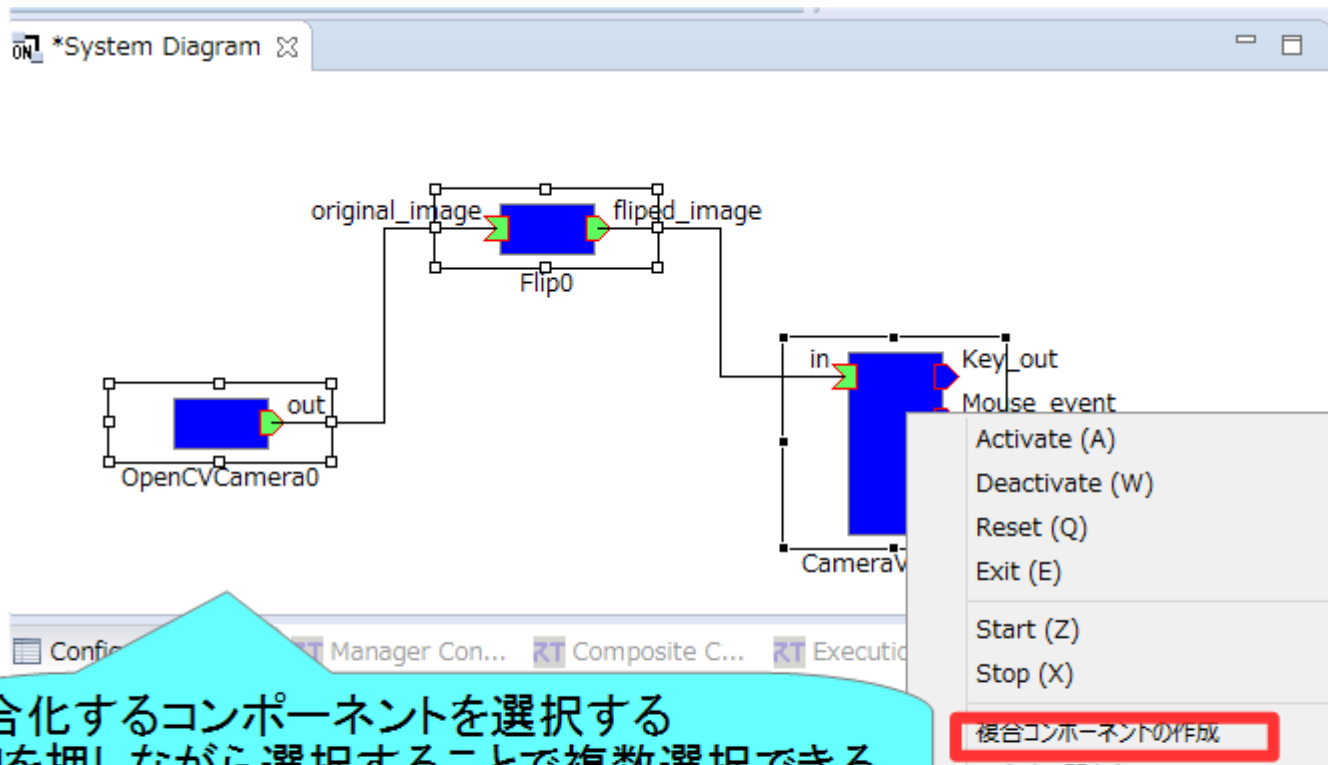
*System Diagram

original_image
fliped_image
Flip0
in
Key_out
Mouse_event
out
OpenCVCamera0
CameraV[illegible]

Confi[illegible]
Manager Con...
Composite C...
Executio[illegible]

Activate (A)
Deactivate (W)
Reset (Q)
Exit (E)
Start (Z)
Stop (X)
複合コンポーネントの作成

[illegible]合化するコンポーネントを選択する
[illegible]を押しながら選択することで複数選択できる